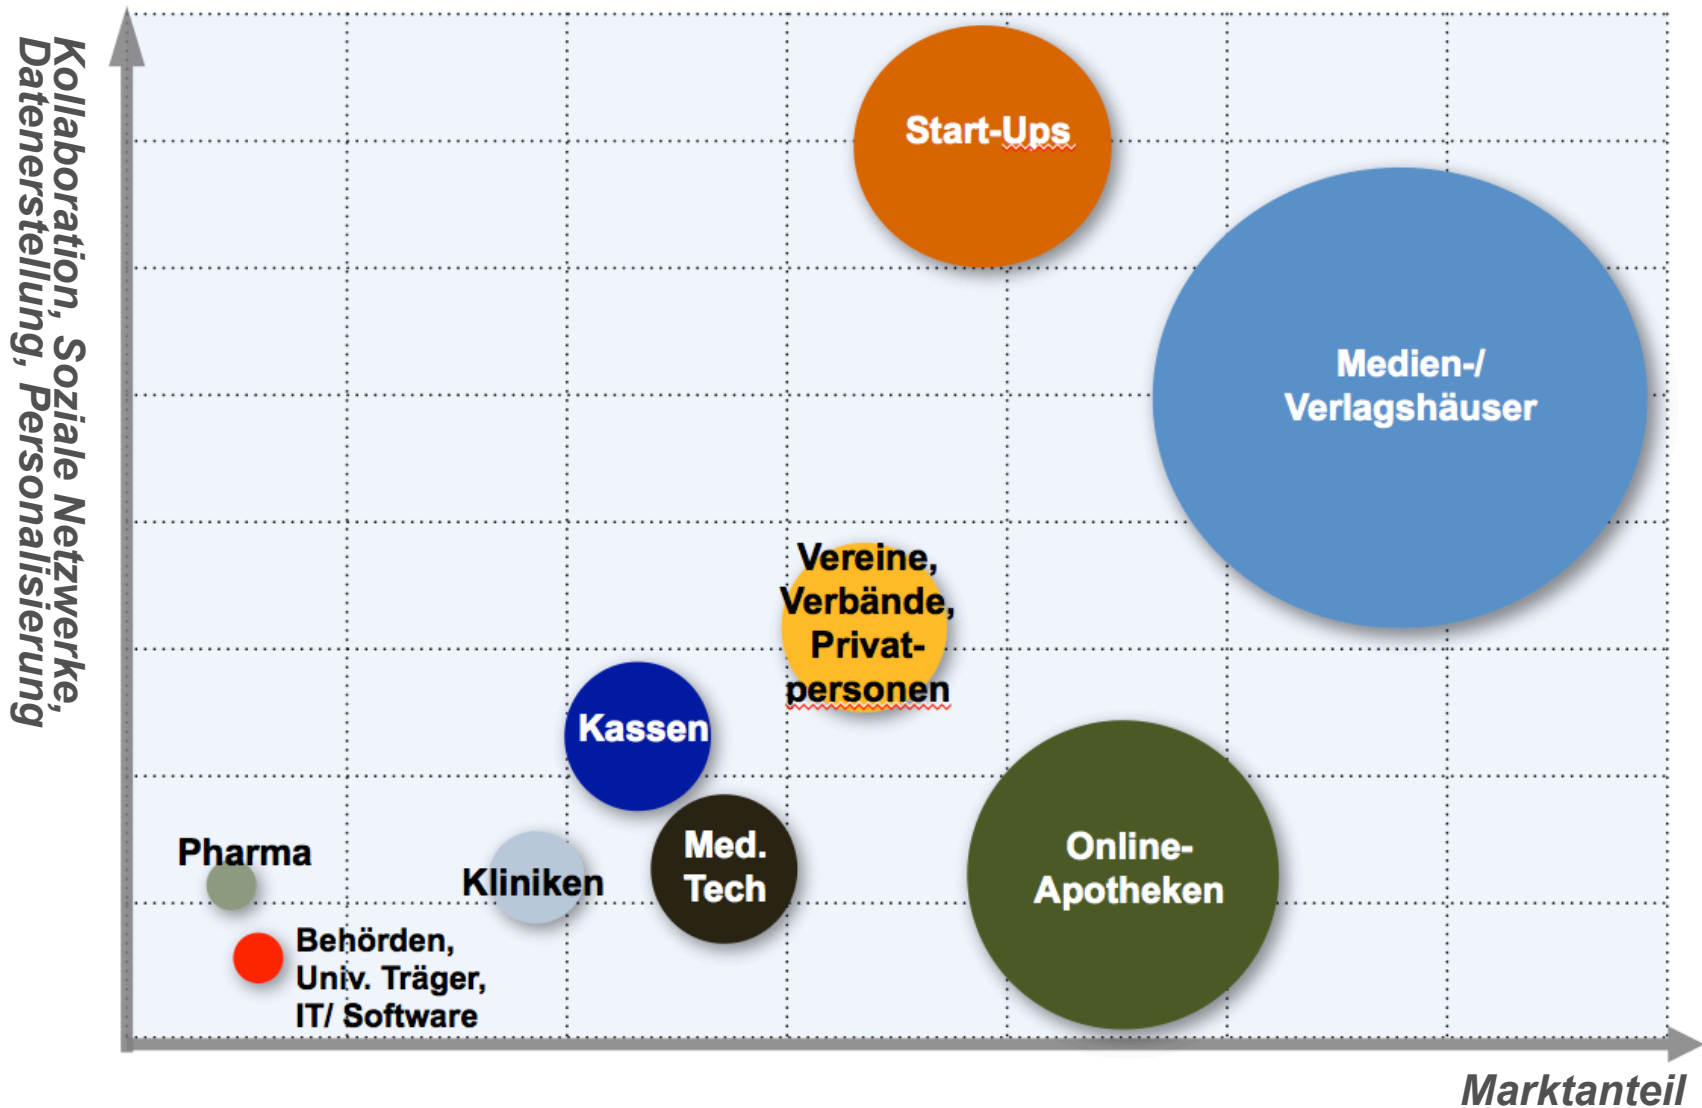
Kollaboration, Soziale Netzwerke, Datenerstellung, Personalisierung

Start-Ups

Medien-/ Verlagshäuser

Vereine, Verbände, Privatpersonen

Kassen

Pharma

Kliniken

Med. Tech

Online-Apotheken

Behörden, Univ. Träger, IT/ Software

Marktanteil